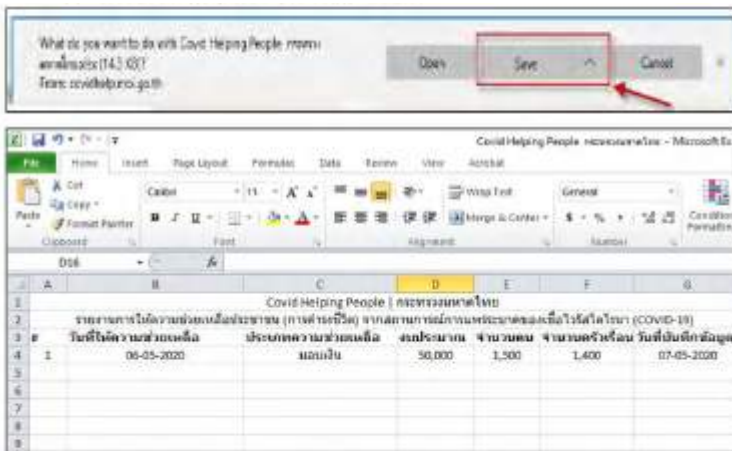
What do you want to do with Covid Helping People กระทรว... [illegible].xlsx (14.3 KB)?
From: covidhelppro.go.th

Open
Save
Cancel

Covid Helping People กระทรวงมหาดไทย - Microsoft Ex

File Home Insert Page Layout Formulas Data Review View Acrobat

Cut
Copy
Format Painter
Paste
Clipboard
Calibri 11
Font
Wrap Text
Merge & Center
Alignment
General
Number
Conditional Formatting

D16

| | A | B | C | D | E | F | G |
|---|---|---|---|---|---|---|---|
| 1 | Covid Helping People \| กระทรวงมหาดไทย | | | | | | |
| 2 | รายงานการให้ความช่วยเหลือประชาชน (การดำรงชีวิต) จากสถานการณ์การแพร่ระบาดของเชื้อไวรัสโคโรนา (COVID-19) | | | | | | |
| 3 | # | วันที่ให้ความช่วยเหลือ | ประเภทความช่วยเหลือ | งบประมาณ | จำนวนคน | จำนวนครัวเรือน | วันที่บันทึกข้อมูล |
| 4 | 1 | 06-05-2020 | มอบเงิน | 50,000 | 1,500 | 1,400 | 07-05-2020 |
| 5 | | | | | | | |
| 6 | | | | | | | |
| 7 | | | | | | | |
| 8 | | | | | | | |
| 9 | | | | | | | |